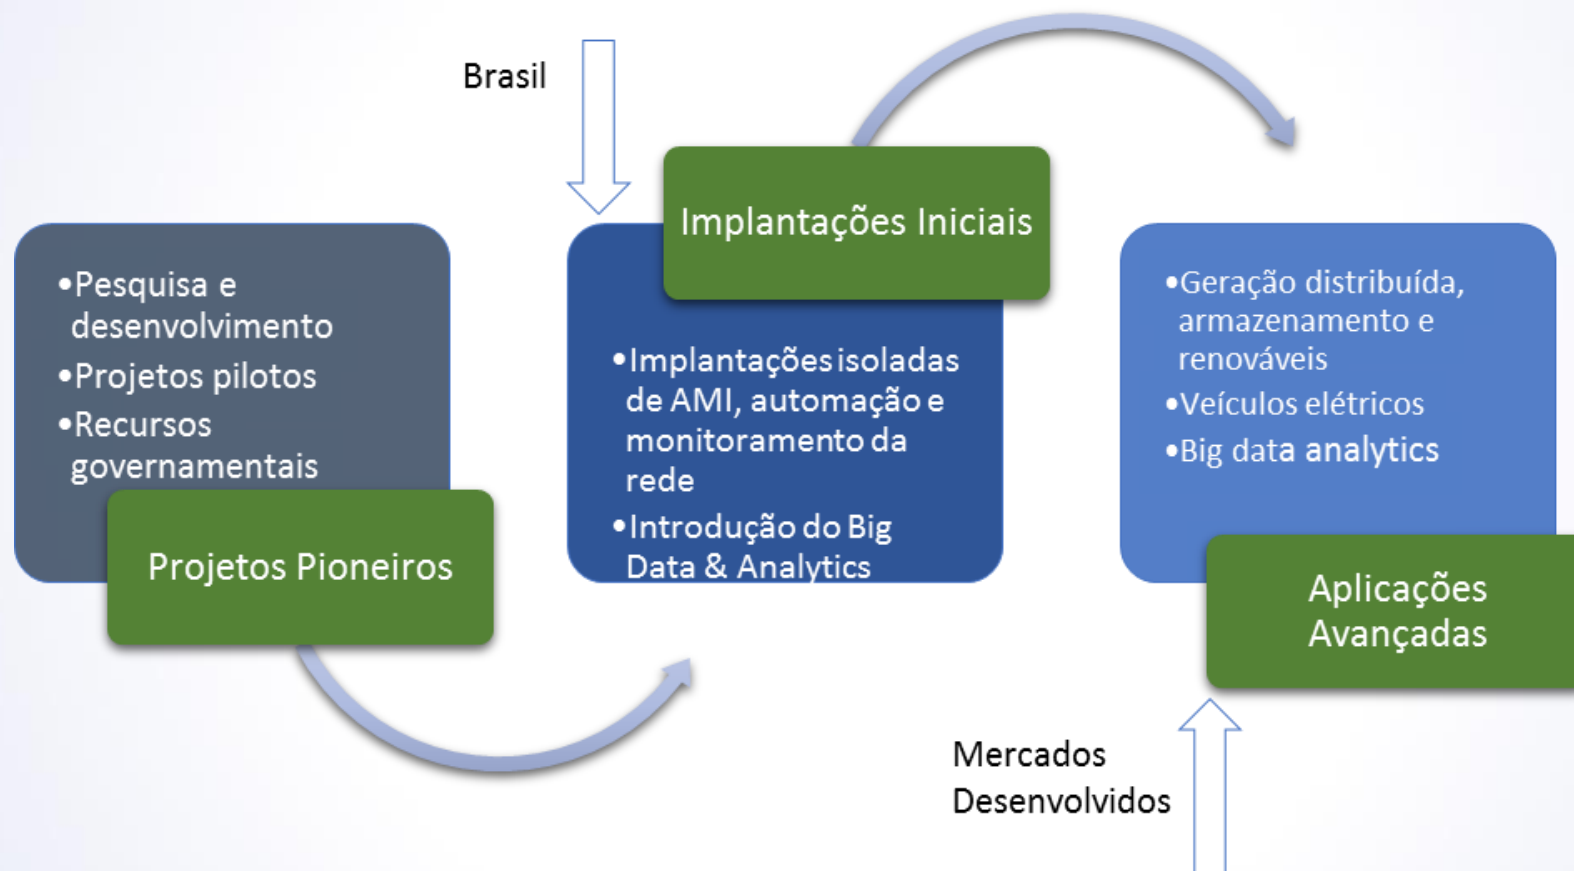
•Pesquisa e desenvolvimento
•Projetos pilotos
•Recursos governamentais

Projetos Pioneiros

Brasil

Implantações Iniciais

•Implantações isoladas de AMI, automação e monitoramento da rede
•Introdução do Big Data & Analytics

•Geração distribuída, armazenamento e renováveis
•Veículos elétricos
•Big data analytics

Aplicações Avançadas

Mercados Desenvolvidos